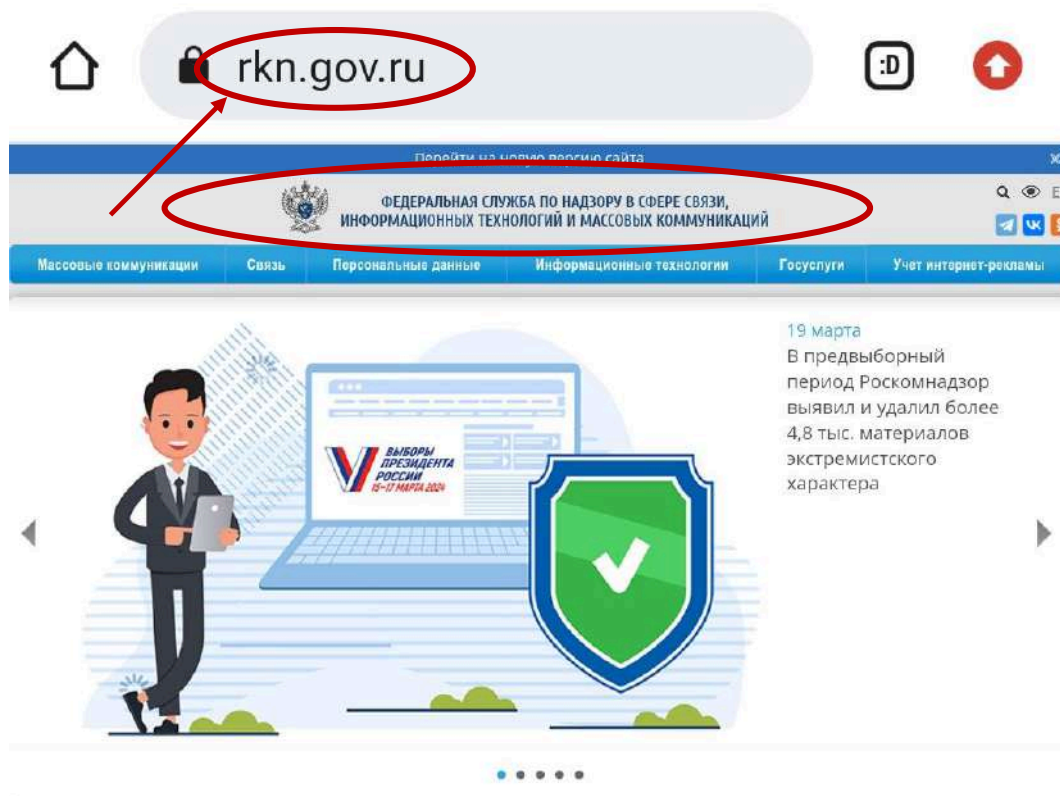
rkn.gov.ru

:D

Перейти на новую версию сайта

ФЕДЕРАЛЬНАЯ СЛУЖБА ПО НАДЗОРУ В СФЕРЕ СВЯЗИ, ИНФОРМАЦИОННЫХ ТЕХНОЛОГИЙ И МАССОВЫХ КОММУНИКАЦИЙ

E

Массовые коммуникации | Связь | Персональные данные | Информационные технологии | Госуслуги | Учет интернет-рекламы

ВЫБОРЫ ПРЕЗИДЕНТА РОССИИ 15-17 МАРТА 2024

19 марта

В предвыборный период Роскомнадзор выявил и удалил более 4,8 тыс. материалов экстремистского характера